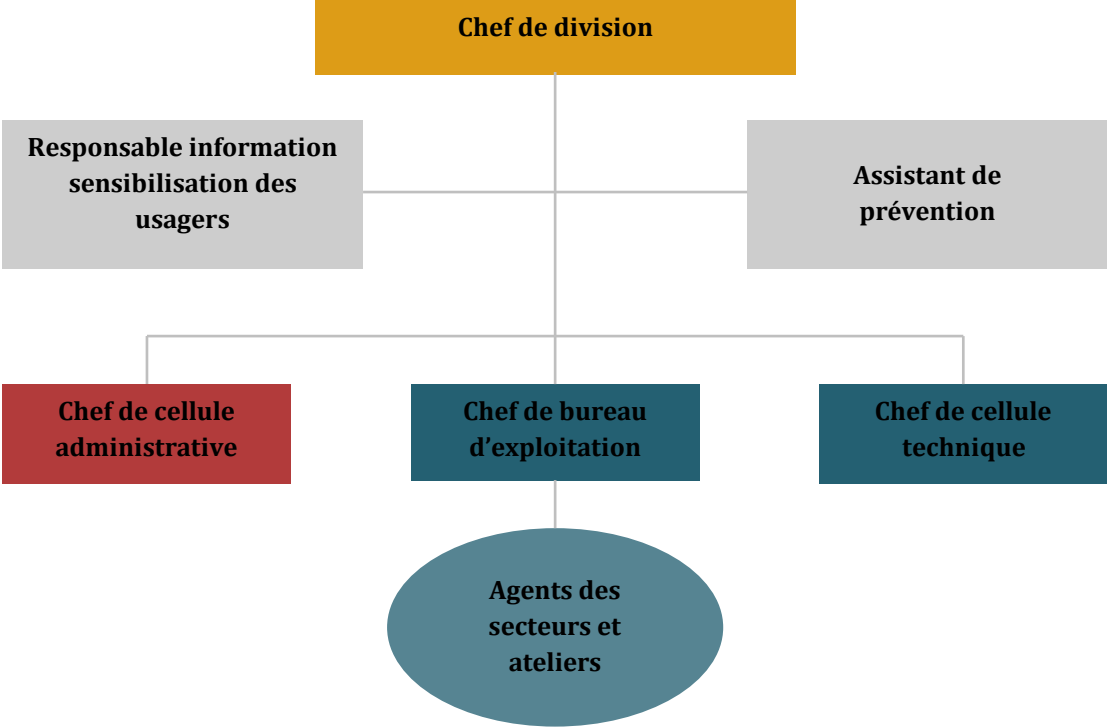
Chef de division

Responsable information sensibilisation des usagers

Assistant de prévention

Chef de cellule administrative

Chef de bureau d’exploitation

Chef de cellule technique

Agents des secteurs et ateliers